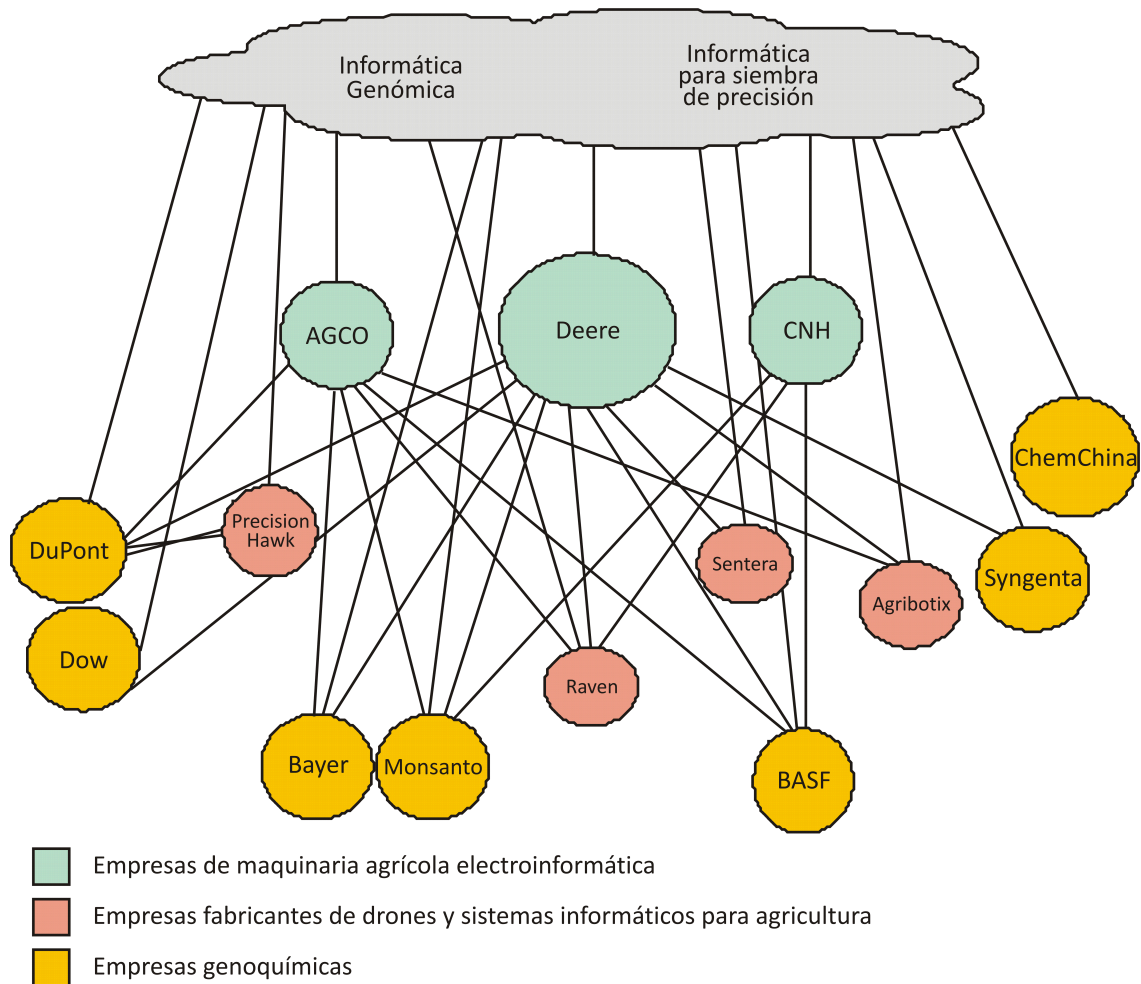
Informática Genómica

Informática para siembra de precisión

AGCO

Deere

CNH

ChemChina

Precision Hawk

DuPont

Sentera

Agribotix

Syngenta

Dow

Raven

Bayer

Monsanto

BASF

Empresas de maquinaria agrícola electroinformática

Empresas fabricantes de drones y sistemas informáticos para agricultura

Empresas genoquímicas